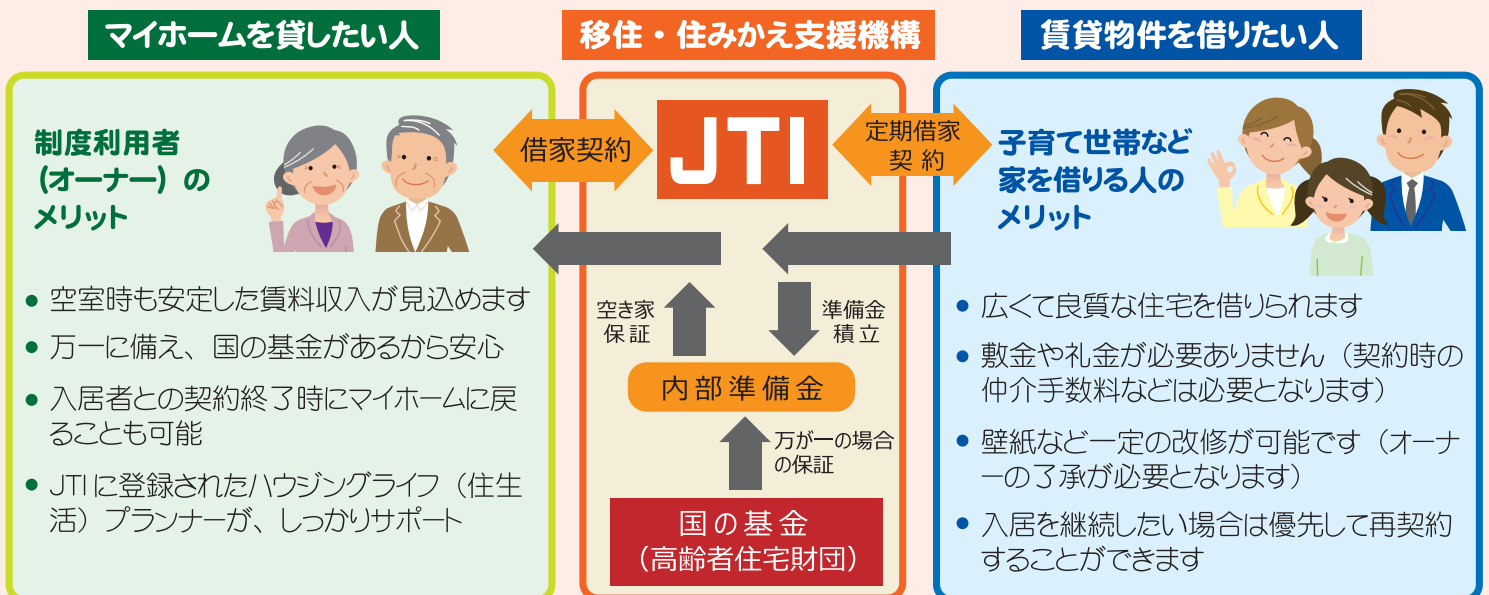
マイホームを貸したい人

移住・住みかえ支援機構

賃貸物件を借りたい人

制度利用者（オーナー）のメリット

借家契約

JTI

定期借家契約

子育て世帯など家を借りる人のメリット

● 空室時も安定した賃料収入が見込めます
● 万一に備え、国の基金があるから安心
● 入居者との契約終了時にマイホームに戻ることも可能
● JTI に登録されたハウジングライフ（住生活）プランナーが、しっかりサポート

空き家保証

準備金積立

内部準備金

万が一の場合の保証

国の基金（高齢者住宅財団）

● 広くて良質な住宅を借りられます
● 敷金や礼金が必要ありません（契約時の仲介手数料などは必要となります）
● 壁紙など一定の改修が可能です（オーナーの了承が必要となります）
● 入居を継続したい場合は優先して再契約することができます